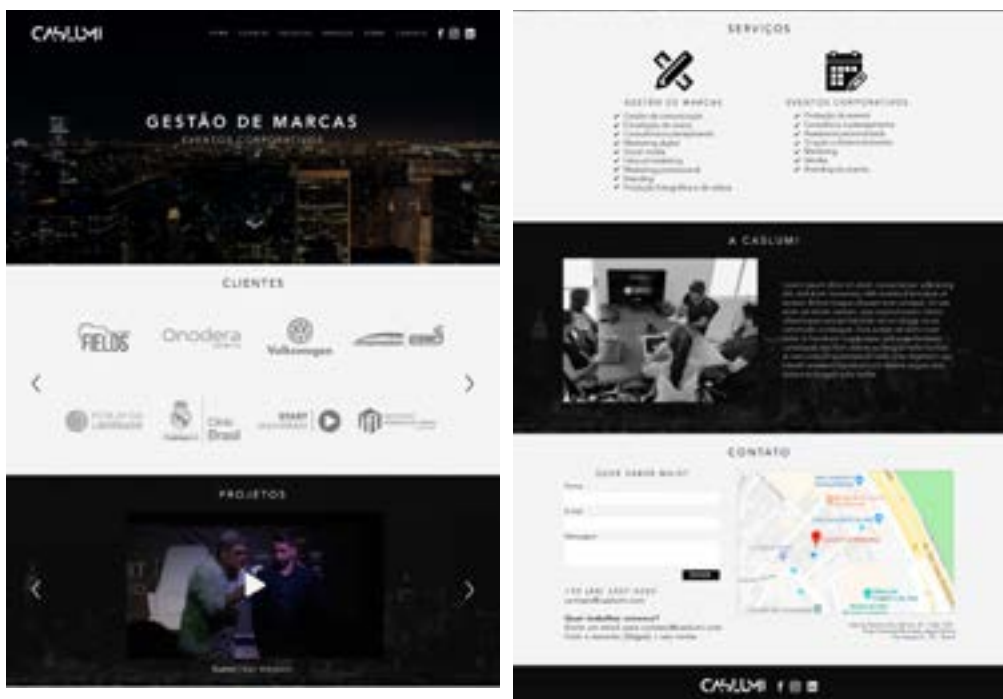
CASLUMI

GESTÃO DE MARCAS

EVENTOS CORPORATIVOS

CLIENTES

FIELDS

Onodera

Volkswagen

Clube Brasil

START

PROJETOS

SERVIÇOS

GESTÃO DE MARCAS

EVENTOS CORPORATIVOS

A CASLUMI

CONTATO

QUER SABER MAIS?

Nome

E-mail

Mensagem

ENVIAR

Quer trabalhar conosco?

CASLUMI